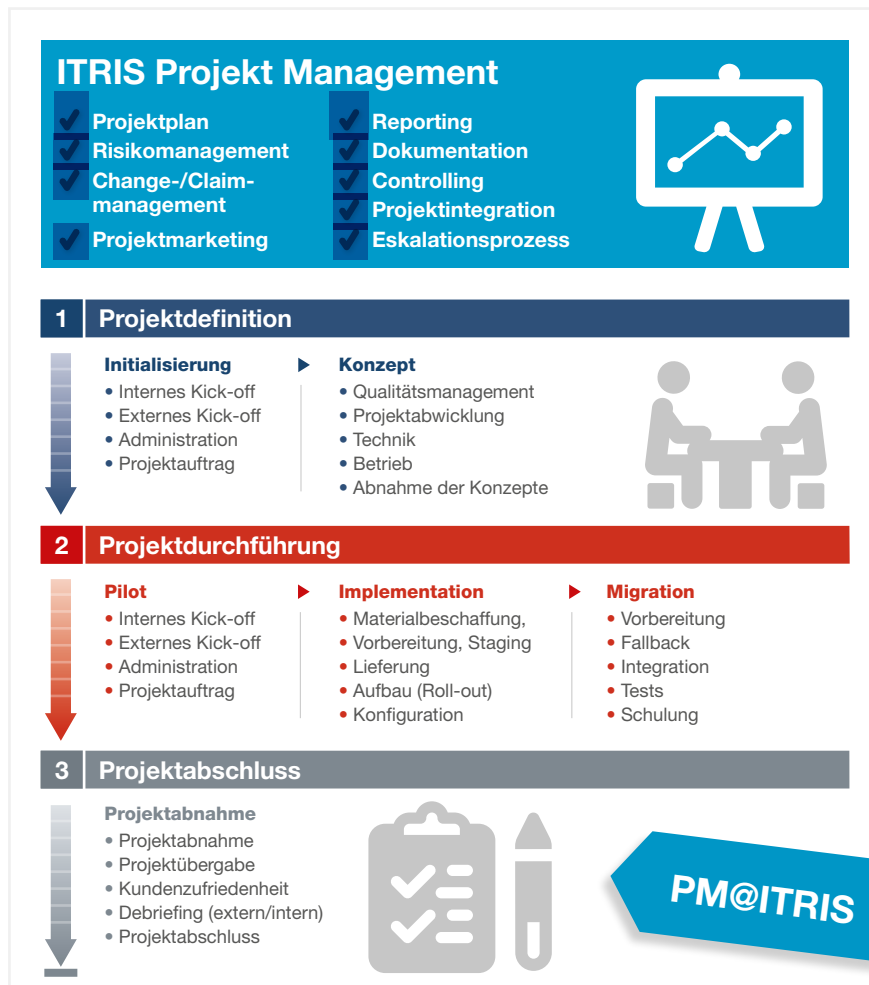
ITRIS Projekt Management

Projektplan
Risikomanagement
Change-/Claim-management
Projektmarketing

Reporting
Dokumentation
Controlling
Projektintegration
Eskalationsprozess

1 Projektdefinition

Initialisierung
• Internes Kick-off
• Externes Kick-off
• Administration
• Projektauftrag

Konzept
• Qualitätsmanagement
• Projektabwicklung
• Technik
• Betrieb
• Abnahme der Konzepte

2 Projektdurchführung

Pilot
• Internes Kick-off
• Externes Kick-off
• Administration
• Projektauftrag

Implementation
• Materialbeschaffung,
• Vorbereitung, Staging
• Lieferung
• Aufbau (Roll-out)
• Konfiguration

Migration
• Vorbereitung
• Fallback
• Integration
• Tests
• Schulung

3 Projektabschluss

Projektabnahme
• Projektabnahme
• Projektübergabe
• Kundenzufriedenheit
• Debriefing (extern/intern)
• Projektabschluss

PM@ITRIS